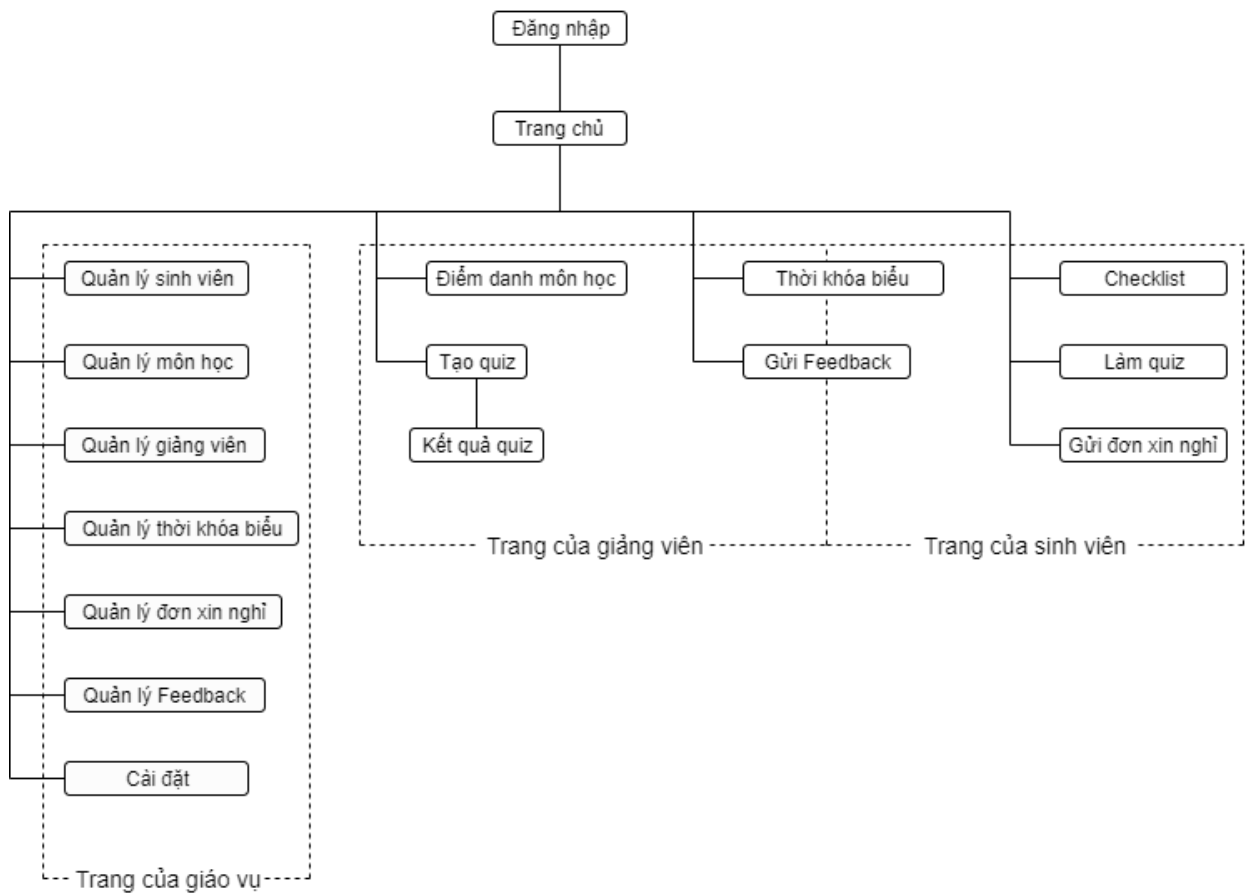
Đăng nhập

Trang chủ

Quản lý sinh viên

Quản lý môn học

Quản lý giảng viên

Quản lý thời khóa biểu

Quản lý đơn xin nghỉ

Quản lý Feedback

Cài đặt

Trang của giáo vụ

Điểm danh môn học

Tạo quiz

Kết quả quiz

Thời khóa biểu

Gửi Feedback

Trang của giảng viên

Checklist

Làm quiz

Gửi đơn xin nghỉ

Trang của sinh viên